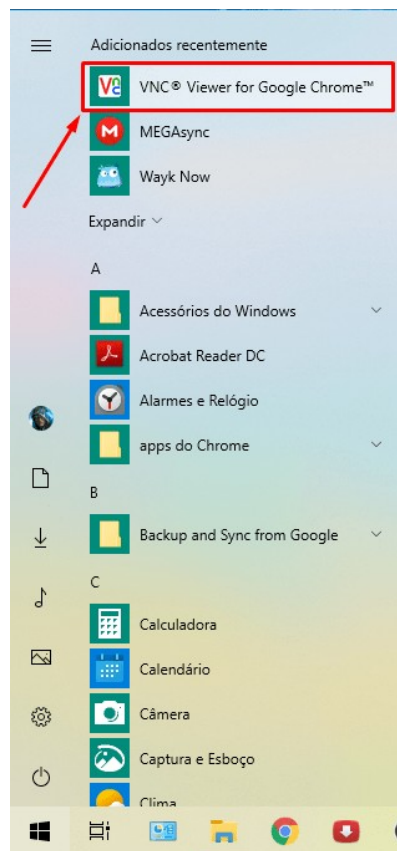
Adicionados recentemente

VNC® Viewer for Google Chrome™

MEGAsync

Wayk Now

Expandir

A

Acessórios do Windows

Acrobat Reader DC

Alarmes e Relógio

apps do Chrome

B

Backup and Sync from Google

C

Calculadora

Calendário

Câmera

Captura e Esboço

Clima